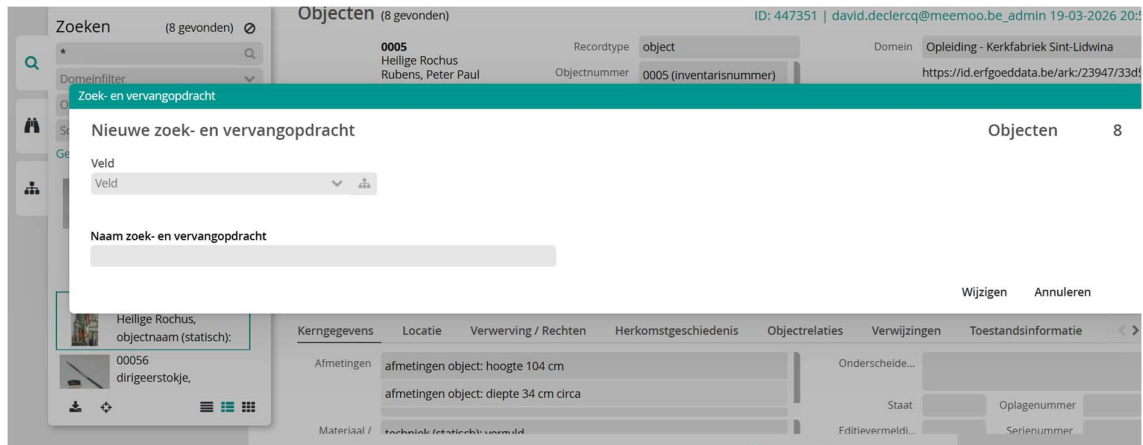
Zoeken (8 gevonden)

*

Domeinfilter

Ge

Objecten (8 gevonden)

ID: 447351 | david.declercq@meemoo.be_admin 19-03-2026 20:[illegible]

0005
Heilige Rochus
Rubens, Peter Paul

Recordtype object

Objectnummer 0005 (inventarisnummer)

Domein Opleiding - Kerkfabriek Sint-Lidwina

https://id.erfgoeddata.be/ark:/23947/33d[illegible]

Zoek- en vervangopdracht

Nieuwe zoek- en vervangopdracht

Objecten 8

Veld

Veld

Naam zoek- en vervangopdracht

Wijzigen Annuleren

Heilige Rochus, objectnaam (statisch):

00056
dirigeerstokje,

Kerngegevens Locatie Verwerving / Rechten Herkomstgeschiedenis Objectrelaties Verwijzingen Toestandsinformatie

Afmetingen afmetingen object: hoogte 104 cm

afmetingen object: diepte 34 cm circa

Onderscheide...

Staat Oplagenummer

Materiaal / techniek (statisch): verguld

Editievermeldi... Serienummer